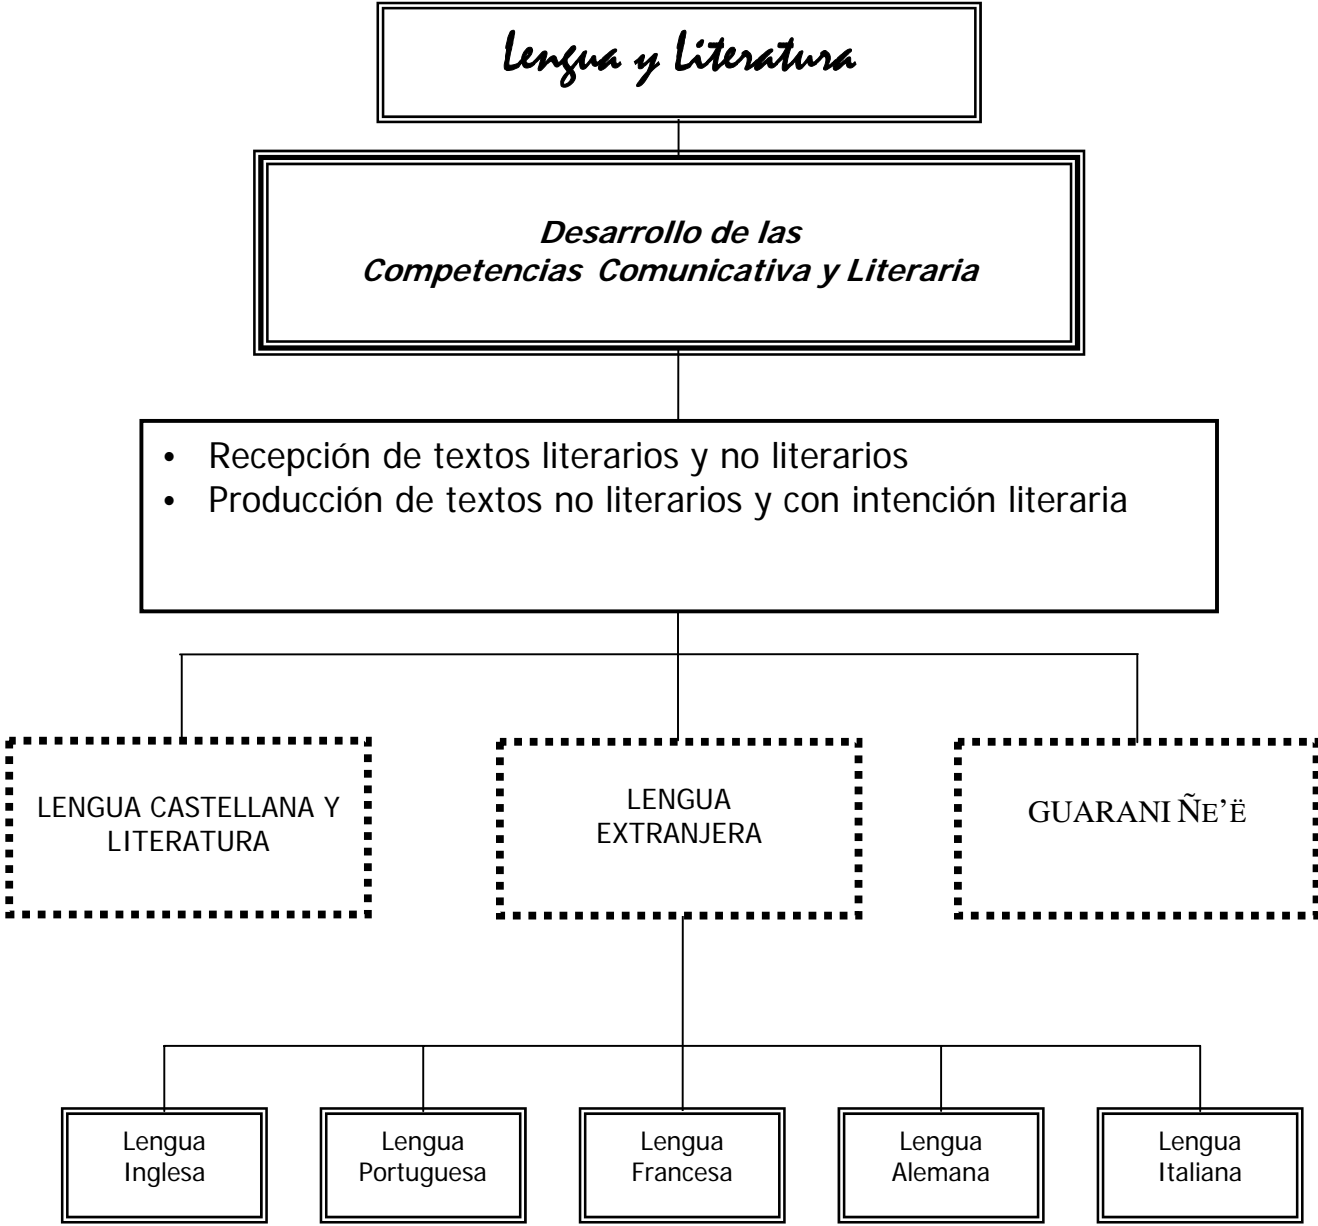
Lengua y Literatura

Desarrollo de las Competencias Comunicativa y Literaria

• Recepción de textos literarios y no literarios
• Producción de textos no literarios y con intención literaria

LENGUA CASTELLANA Y LITERATURA

LENGUA EXTRANJERA

GUARANI ÑE'Ë

Lengua Inglesa

Lengua Portuguesa

Lengua Francesa

Lengua Alemana

Lengua Italiana